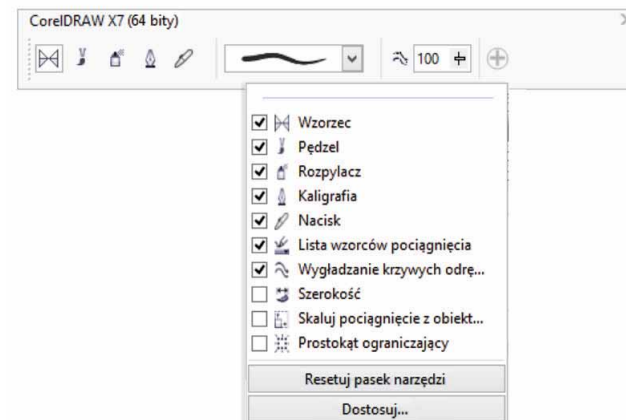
CorelDRAW X7 (64 bity)

100

Wzorzec
Pędzel
Rozpylacz
Kaligrafia
Nacisk
Lista wzorców pociągnięcia
Wygładzanie krzywych odrę...
Szerokość
Skaluj pociągnięcie z obiekt...
Prostokąt ograniczający

Resetuj pasek narzędzi
Dostosuj...